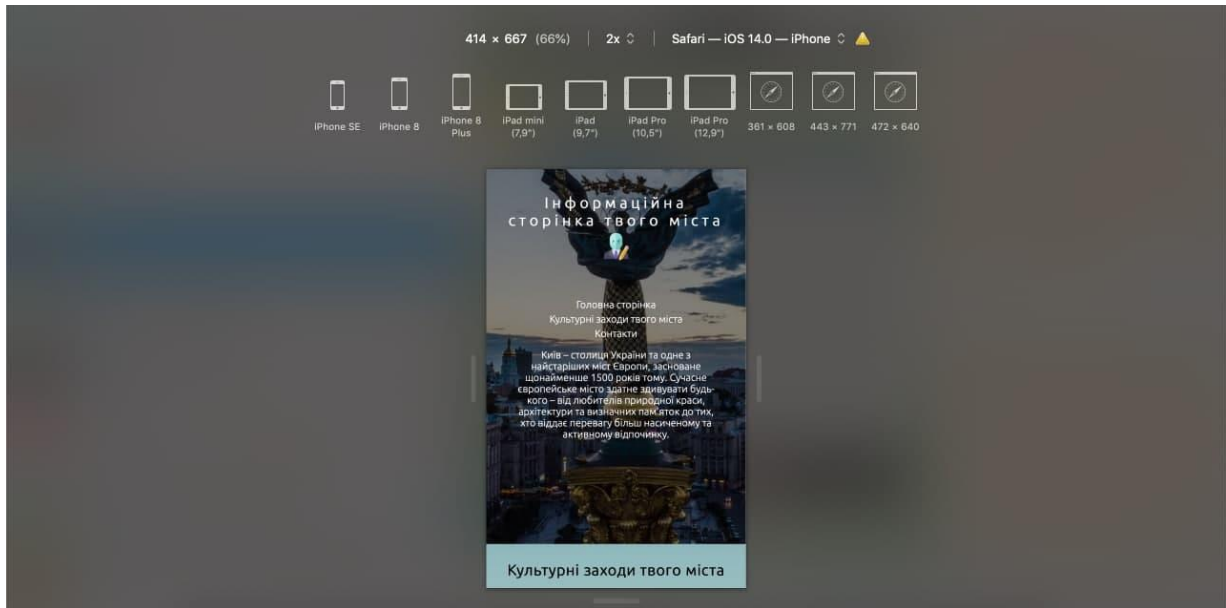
414 × 667 (66%) | 2x ◇ | Safari — iOS 14.0 — iPhone ◇

iPhone SE iPhone 8 iPhone 8 Plus iPad mini (7,9") iPad (9,7") iPad Pro (10,5") iPad Pro (12,9") 361 × 608 443 × 771 472 × 640

Інформаційна сторінка твого міста

Головна сторінка
Культурні заходи твого міста
Контакти

Київ – столиця України та одне з найстаріших міст Європи, засноване щонайменше 1500 років тому. Сучасне європейське місто здатне здивувати будь-кого – від любителів природної краси, архітектури та визначних пам'яток до тих, хто віддає перевагу більш насиченому та активному відпочинку.

Культурні заходи твого міста